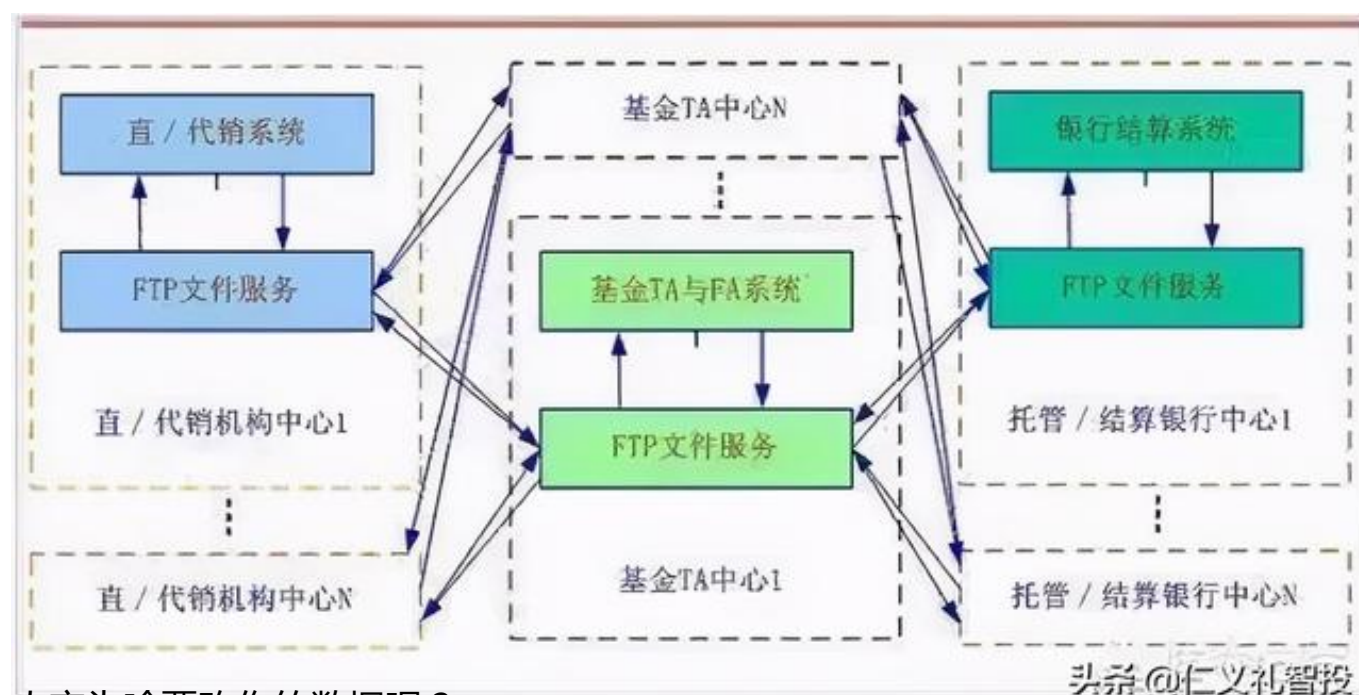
基金TA中心N

直／代销系统

FTP文件服务

直／代销机构中心1

直／代销机构中心N

基金TA与FA系统

FTP文件服务

基金TA中心1

银行结算系统

FTP文件服务

托管／结算银行中心1

托管／结算银行中心N

头条 @仁义礼智投

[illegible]